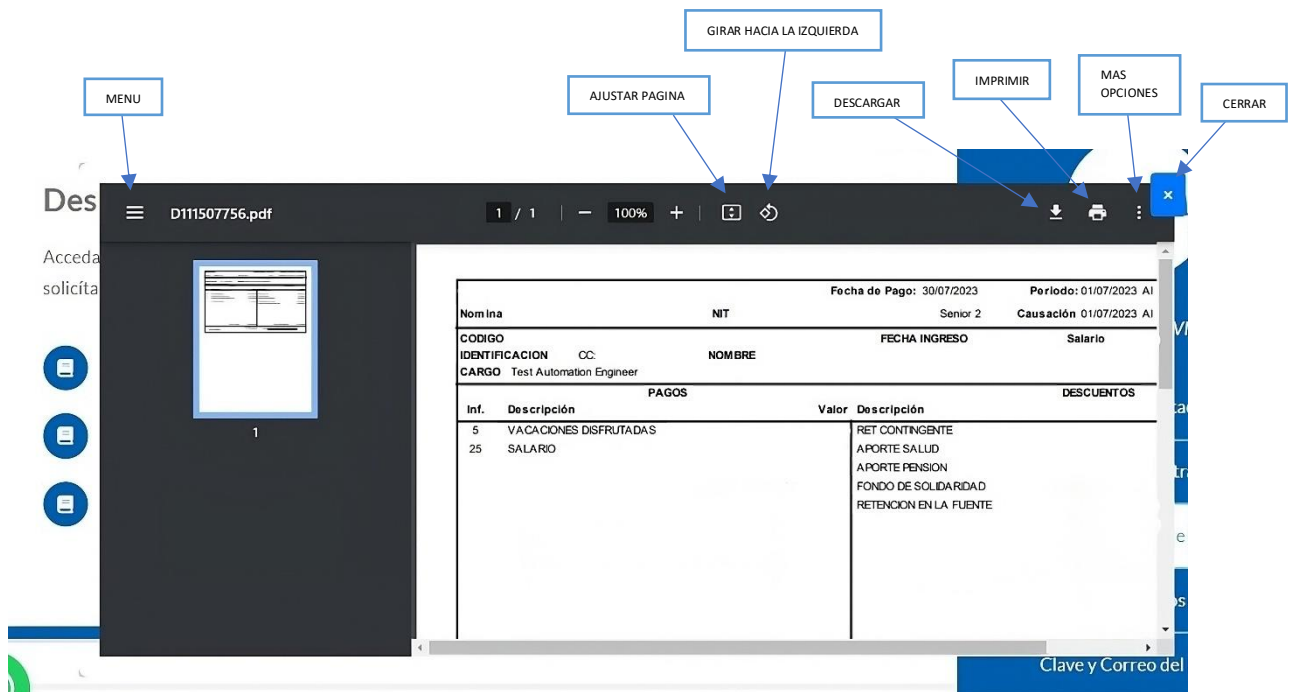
GIRAR HACIA LA IZQUIERDA

MENU

AJUSTAR PAGINA

DESCARGAR

IMPRIMIR

MAS OPCIONES

CERRAR

Des

Acceda
solicíta

D111507756.pdf

1 / 1

100%

×

1

Fecha de Pago: 30/07/2023

Periodo: 01/07/2023 Al

Nomina

NIT

Senior 2

Causación 01/07/2023 Al

CODIGO

FECHA INGRESO

Salario

IDENTIFICACION CC:

NOMBRE

CARGO Test Automation Engineer

PAGOS

DESCUENTOS

| Inf. | Descripción | Valor | Descripción |
|---|---|---|---|
| 5 | VACACIONES DISFRUTADAS | | RET CONTINGENTE |
| 25 | SALARIO | | APORTE SALUD |
| | | | APORTE PENSION |
| | | | FONDO DE SOLIDARIDAD |
| | | | RETENCION EN LA FUENTE |

Clave y Correo del